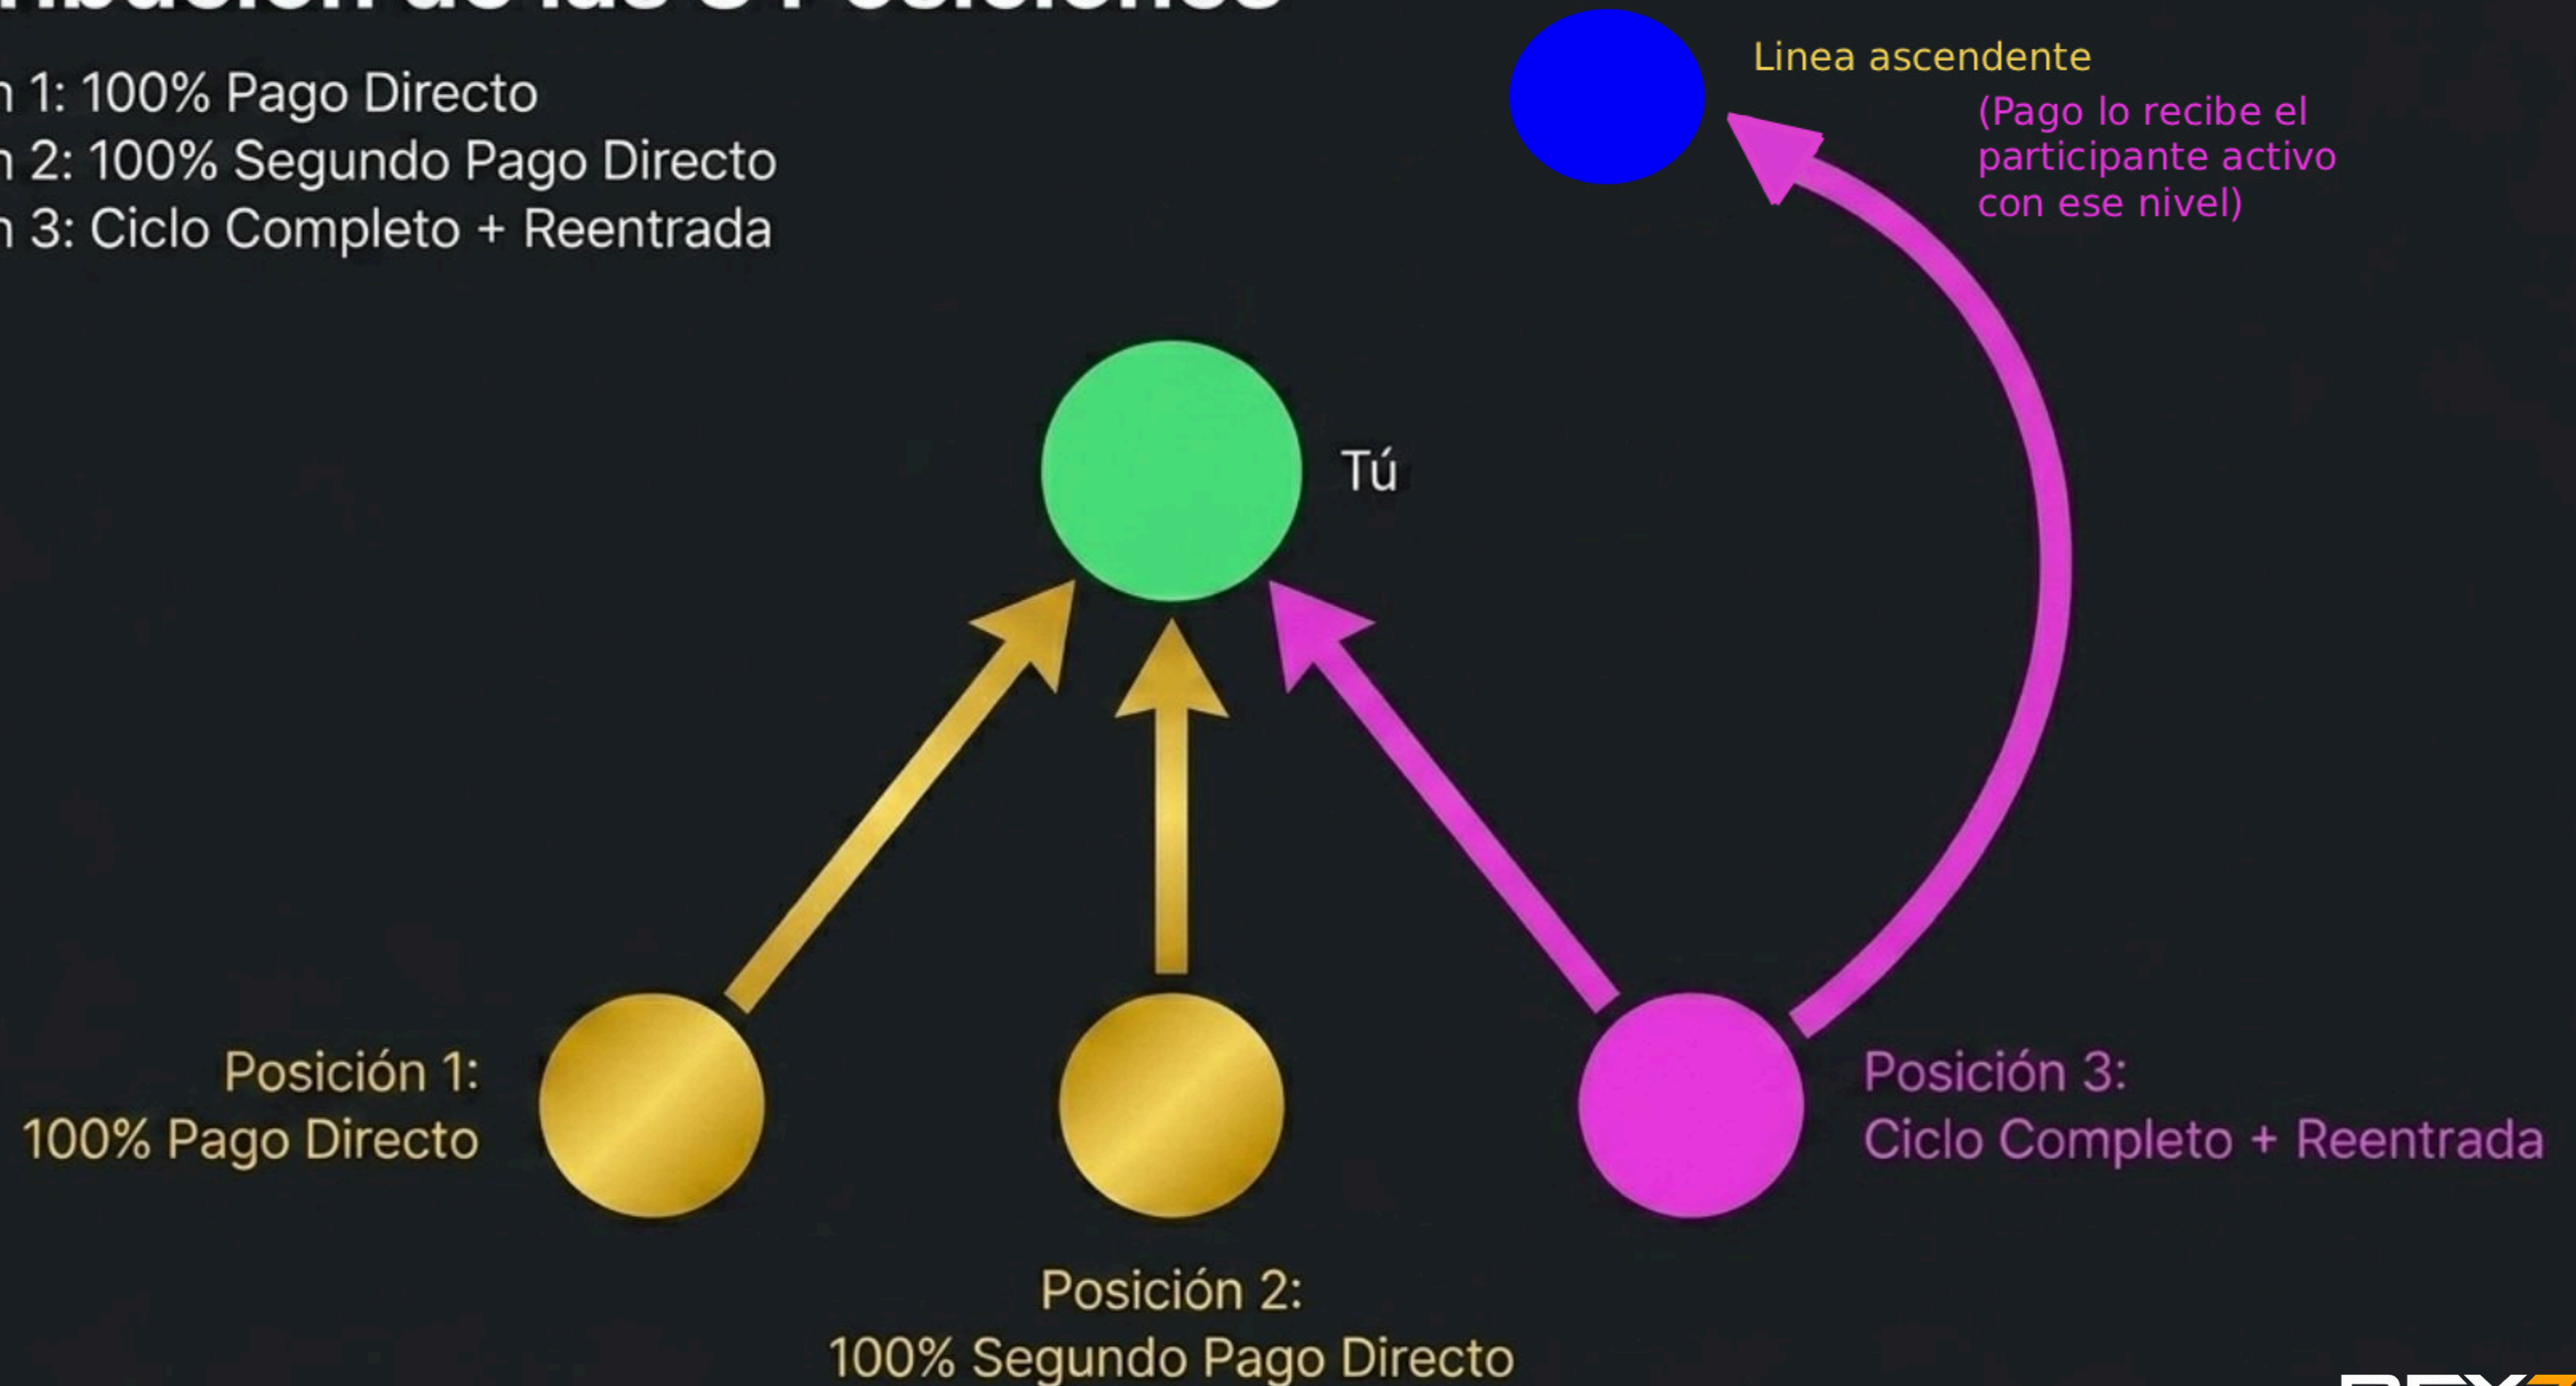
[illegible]

n 1: 100% Pago Directo
n 2: 100% Segundo Pago Directo
n 3: Ciclo Completo + Reentrada

Linea ascendente

(Pago lo recibe el participante activo con ese nivel)

Tú

Posición 1:
100% Pago Directo

Posición 2:
100% Segundo Pago Directo

Posición 3:
Ciclo Completo + Reentrada

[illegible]